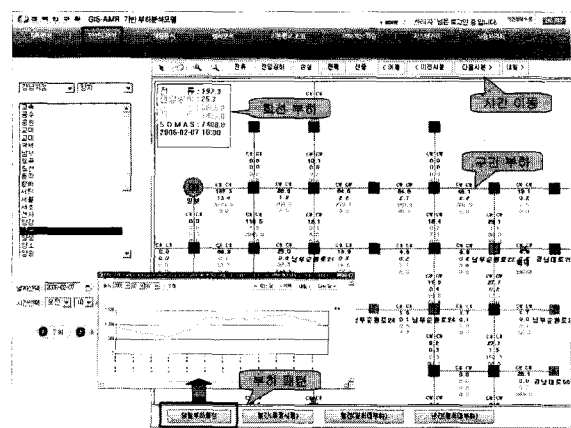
GIS-AMR 기반 부하분석모델

전체 | 전일대비 | 전월 | 전력 | 전류 | 〈이동 | 〈이전시간 | 다음시간〉 | 이동〉

류 : 197.3
25.3
SOMAS : 7,408.8
2006-02-07 10:00

회선 부하

시간 이동

구간 부하

부하 패턴

2006-02-07

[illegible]